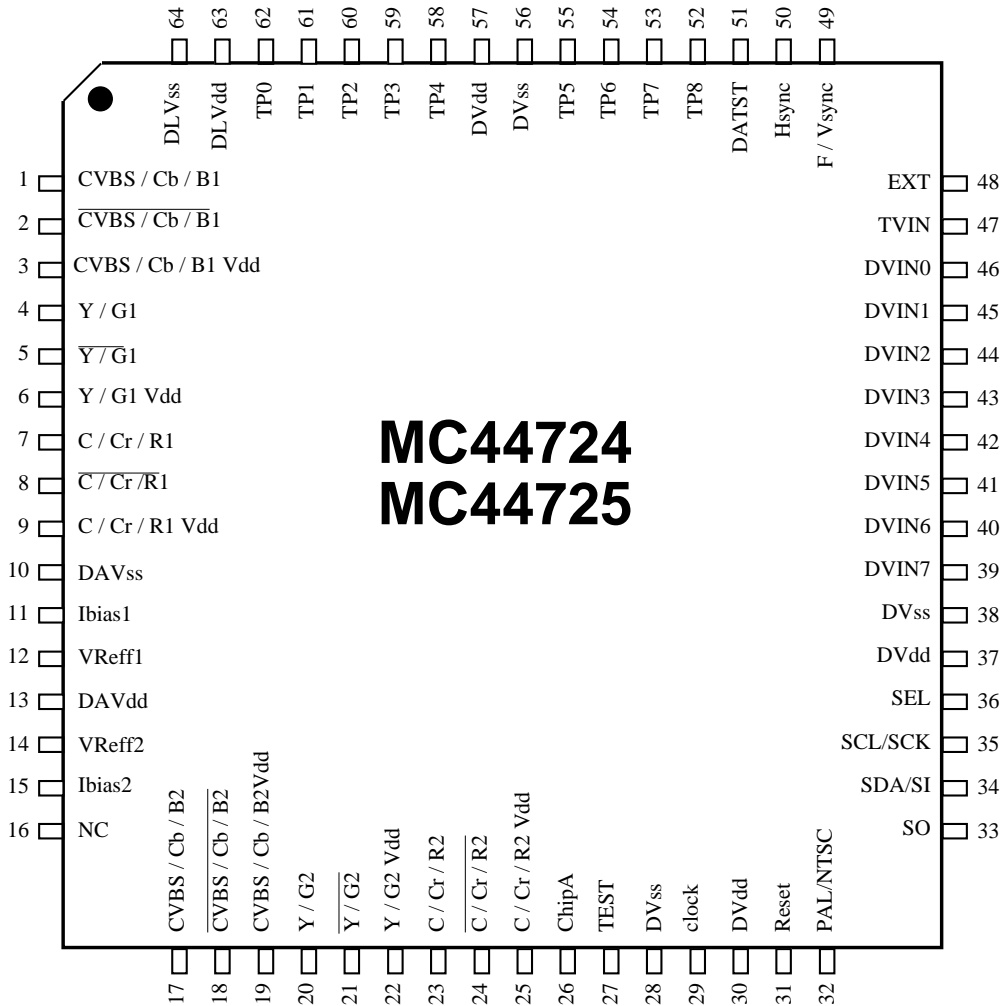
64 DLVss
63 DLVdd
62 TP0
61 TP1
60 TP2
59 TP3
58 TP4
57 DVdd
56 DVss
55 TP5
54 TP6
53 TP7
52 TP8
51 DATST
50 Hsync
49 F / Vsync

1 CVBS / Cb / B1
2 $\overline{\text{CVBS / Cb / B1}}$
3 CVBS / Cb / B1 Vdd
4 Y / G1
5 $\overline{\text{Y / G}}$1
6 Y / G1 Vdd
7 C / Cr / R1
8 $\overline{\text{C / Cr / R}}$1
9 C / Cr / R1 Vdd
10 DAVss
11 Ibias1
12 VReff1
13 DAVdd
14 VReff2
15 Ibias2
16 NC

EXT 48
TVIN 47
DVIN0 46
DVIN1 45
DVIN2 44
DVIN3 43
DVIN4 42
DVIN5 41
DVIN6 40
DVIN7 39
DVss 38
DVdd 37
SEL 36
SCL/SCK 35
SDA/SI 34
SO 33

MC44724
MC44725

17 CVBS / Cb / B2
18 $\overline{\text{CVBS / Cb / B2}}$
19 CVBS / Cb / B2Vdd
20 Y / G2
21 $\overline{\text{Y / G2}}$
22 Y / G2 Vdd
23 C / Cr / R2
24 $\overline{\text{C / Cr / R2}}$
25 C / Cr / R2 Vdd
26 ChipA
27 TEST
28 DVss
29 clock
30 DVdd
31 Reset
32 PAL/NTSC